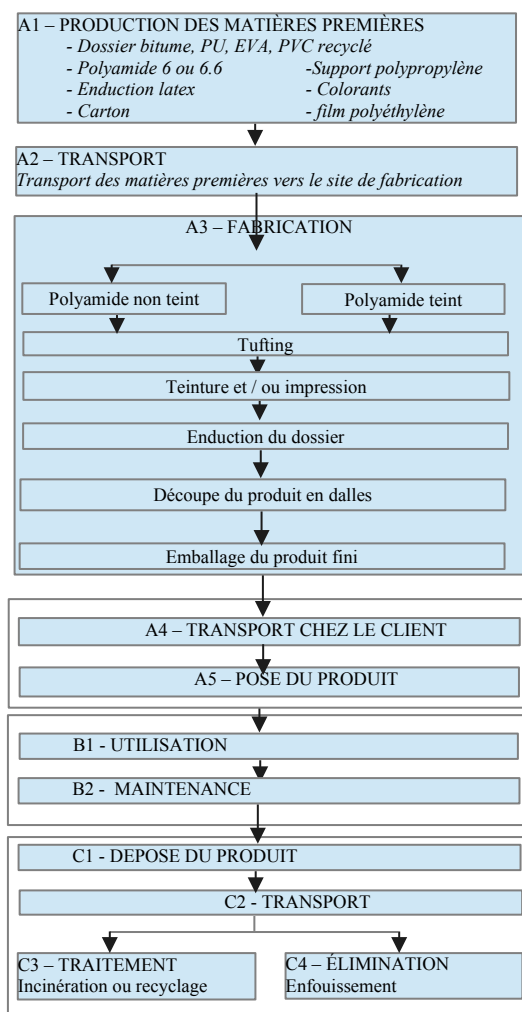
A1 – PRODUCTION DES MATIÈRES PREMIÈRES
- Dossier bitume, PU, EVA, PVC recyclé
- Polyamide 6 ou 6.6
-Support polypropylène
- Enduction latex
- Colorants
- Carton
- film polyéthylène

A2 – TRANSPORT
Transport des matières premières vers le site de fabrication

A3 – FABRICATION

Polyamide non teint

Polyamide teint

Tufting

Teinture et / ou impression

Enduction du dossier

Découpe du produit en dalles

Emballage du produit fini

A4 – TRANSPORT CHEZ LE CLIENT

A5 – POSE DU PRODUIT

B1 - UTILISATION

B2 - MAINTENANCE

C1 - DEPOSE DU PRODUIT

C2 - TRANSPORT

C3 – TRAITEMENT
Incinération ou recyclage

C4 – ÉLIMINATION
Enfouissement